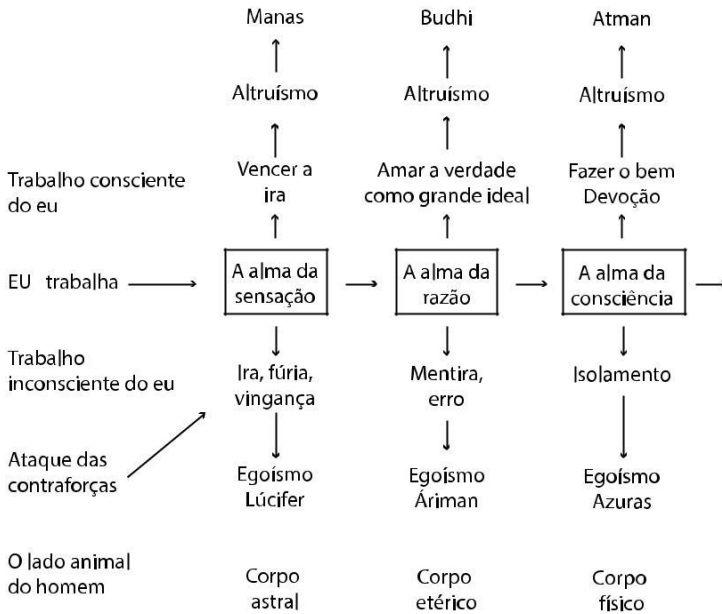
Manas

Altruísmo

Vencer a ira

Budhi

Altruísmo

Amar a verdade como grande ideal

Atman

Altruísmo

Fazer o bem Devoção

Trabalho consciente do eu

EU trabalha

A alma da sensação

A alma da razão

A alma da consciência

Trabalho inconsciente do eu

Ira, fúria, vingança

Mentira, erro

Isolamento

Ataque das contraforças

Egoísmo Lúcifer

Egoísmo Áriman

Egoísmo Azuras

O lado animal do homem

Corpo astral

Corpo etérico

Corpo físico